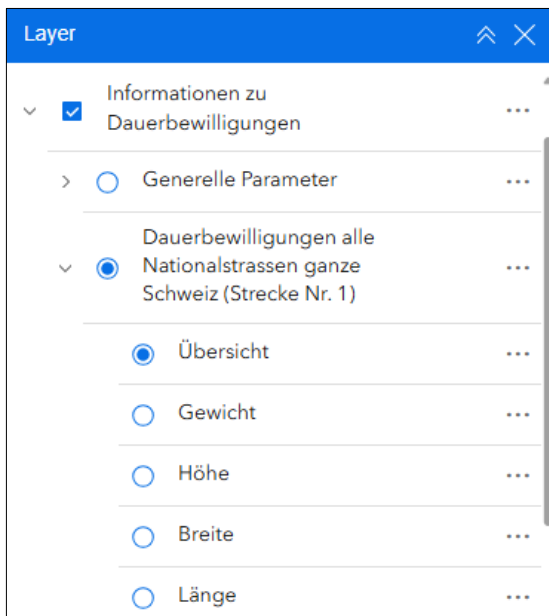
Layer

Informationen zu Dauerbewilligungen ...

Generelle Parameter ...

Dauerbewilligungen alle Nationalstrassen ganze Schweiz (Strecke Nr. 1) ...

Übersicht ...

Gewicht ...

Höhe ...

Breite ...

Länge ...